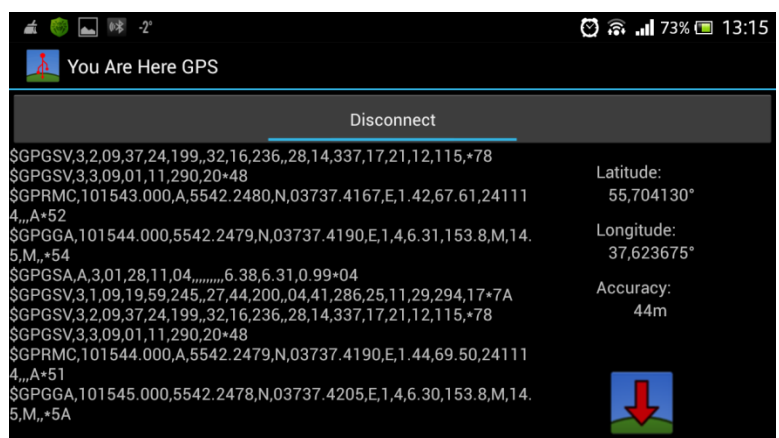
-2° 73% 13:15

You Are Here GPS

Disconnect

$GPGSV,3,2,09,37,24,199,,32,16,236,,28,14,337,17,21,12,115,*78
$GPGSV,3,3,09,01,11,290,20*48
$GPRMC,101543.000,A,5542.2480,N,03737.4167,E,1.42,67.61,241114,,,A*52
$GPGGA,101544.000,5542.2479,N,03737.4190,E,1,4,6.31,153.8,M,14.5,M,,*54
$GPGSA,A,3,01,28,11,04,,,,,,,,,6.38,6.31,0.99*04
$GPGSV,3,1,09,19,59,245,,27,44,200,,04,41,286,25,11,29,294,17*7A
$GPGSV,3,2,09,37,24,199,,32,16,236,,28,14,337,17,21,12,115,*78
$GPGSV,3,3,09,01,11,290,20*48
$GPRMC,101544.000,A,5542.2479,N,03737.4190,E,1.44,69.50,241114,,,A*51
$GPGGA,101545.000,5542.2478,N,03737.4205,E,1,4,6.30,153.8,M,14.5,M,,*5A

Latitude:
55,704130°
Longitude:
37,623675°
Accuracy:
44m